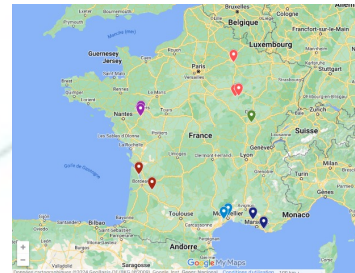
Belgique
Bruxelles
Frankfurt-sur-le-Main
Luxembourg
Guernesey
Jersey
Manche (mer)
Paris
Strasbourg
Stuttgart
Rennes
Nantes
France
Suisse
Genève
Golfe de Gascogne
Lyon
Milan
Turin
Bordeaux
Toulouse
Montpellier
Marseille
Monaco
Gênes
Andorre
Google My Maps
+
−